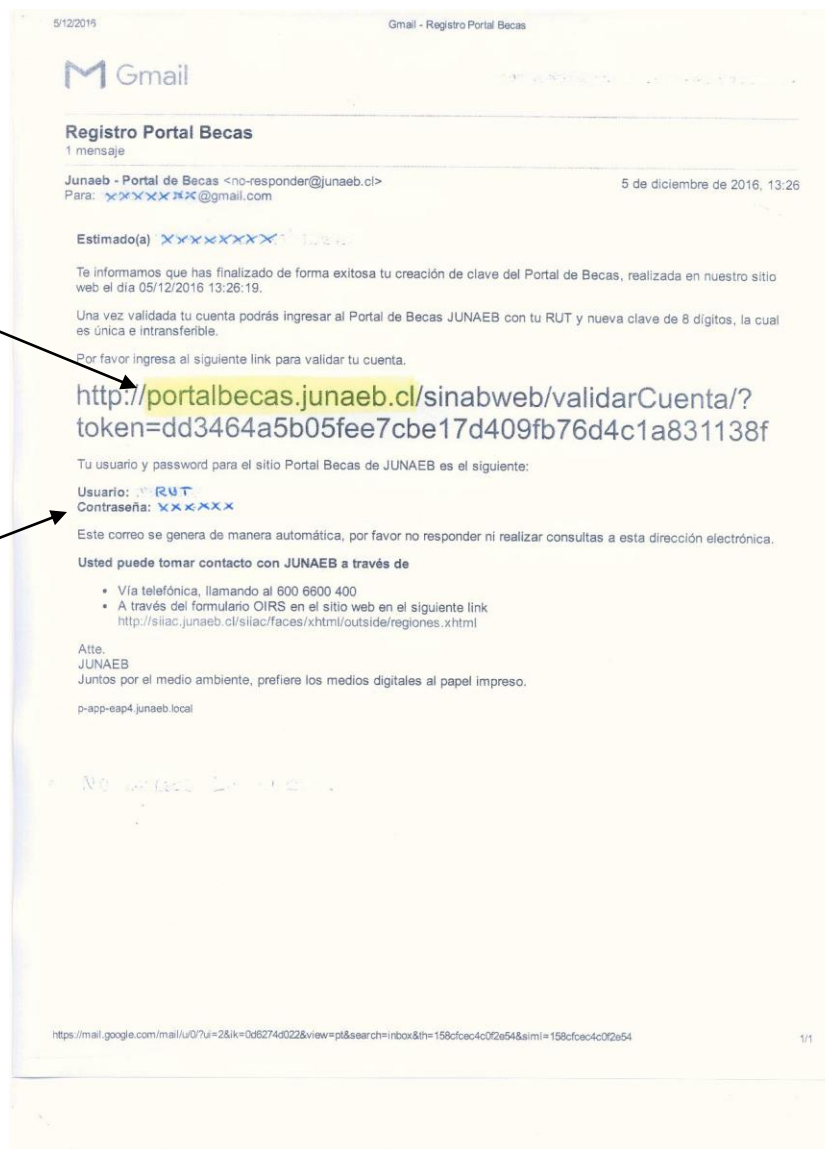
5/12/2016

Gmail - Registro Portal Becas

Gmail

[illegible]

Registro Portal Becas
1 mensaje

Junaeb - Portal de Becas <no-responder@junaeb.cl>
Para: xxxxxxxx@gmail.com

5 de diciembre de 2016, 13:26

Estimado(a) xxxxxxxx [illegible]

Te informamos que has finalizado de forma exitosa tu creación de clave del Portal de Becas, realizada en nuestro sitio web el día 05/12/2016 13:26:19.

Una vez validada tu cuenta podrás ingresar al Portal de Becas JUNAEB con tu RUT y nueva clave de 8 dígitos, la cual es única e intransferible.

Por favor ingresa al siguiente link para validar tu cuenta.

http://portalbecas.junaeb.cl/sinabweb/validarCuenta/?token=dd3464a5b05fee7cbe17d409fb76d4c1a831138f

Tu usuario y password para el sitio Portal Becas de JUNAEB es el siguiente:

Usuario: RUT
Contraseña: xxxxxx

Este correo se genera de manera automática, por favor no responder ni realizar consultas a esta dirección electrónica.

Usted puede tomar contacto con JUNAEB a través de

• Vía telefónica, llamando al 600 6600 400
• A través del formulario OIRS en el sitio web en el siguiente link
http://siiac.junaeb.cl/siiac/faces/xhtml/outside/regiones.xhtml

Atte.
JUNAEB
Juntos por el medio ambiente, prefiere los medios digitales al papel impreso.

p-app-eap4.junaeb.local

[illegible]

https://mail.google.com/mail/u/0/?ui=2&ik=0d6274d022&view=pt&search=inbox&th=158cfcec4c0f2e54&siml=158cfcec4c0f2e54

1/1